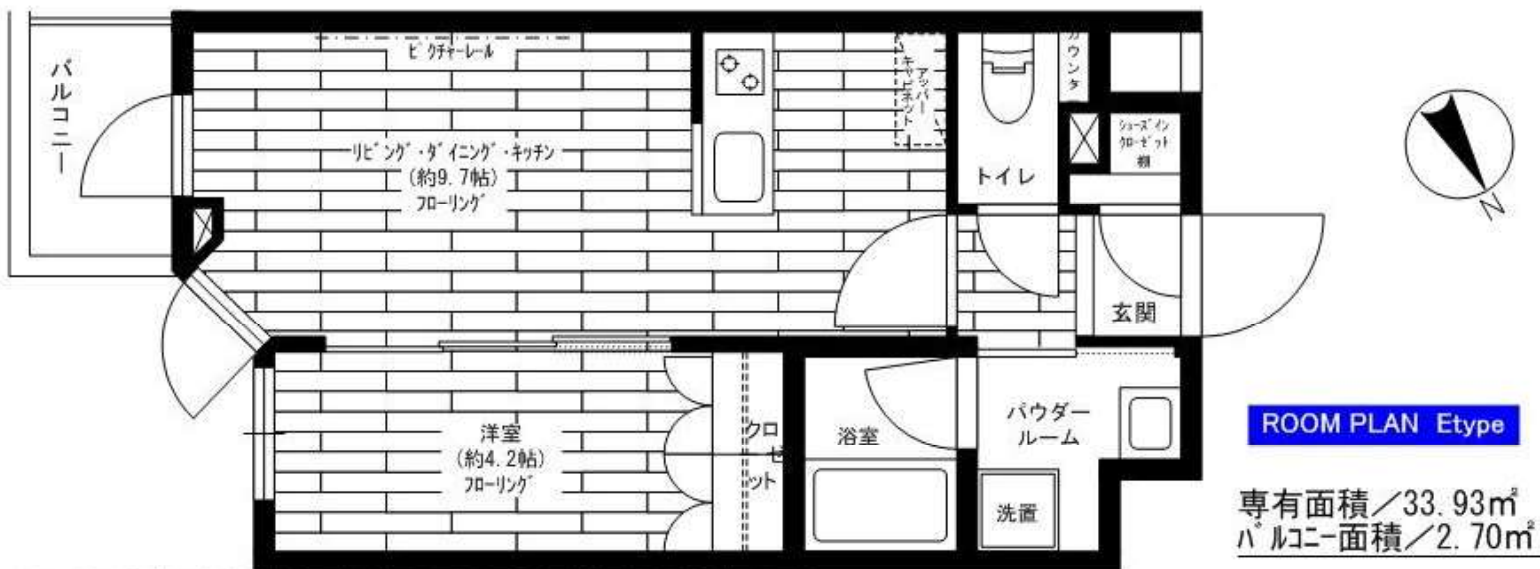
バルコニー

ピクチャーレール

リビング・ダイニング・キッチン
(約9.7帖)
フローリング

アッパーキャビネット

トイレ

カウンタ

シューズインクローゼット棚

玄関

洋室
(約4.2帖)
フローリング

クローゼット

浴室

パウダールーム

洗置

ROOM PLAN Etype

専有面積／33.93㎡
バルコニー面積／2.70㎡

N